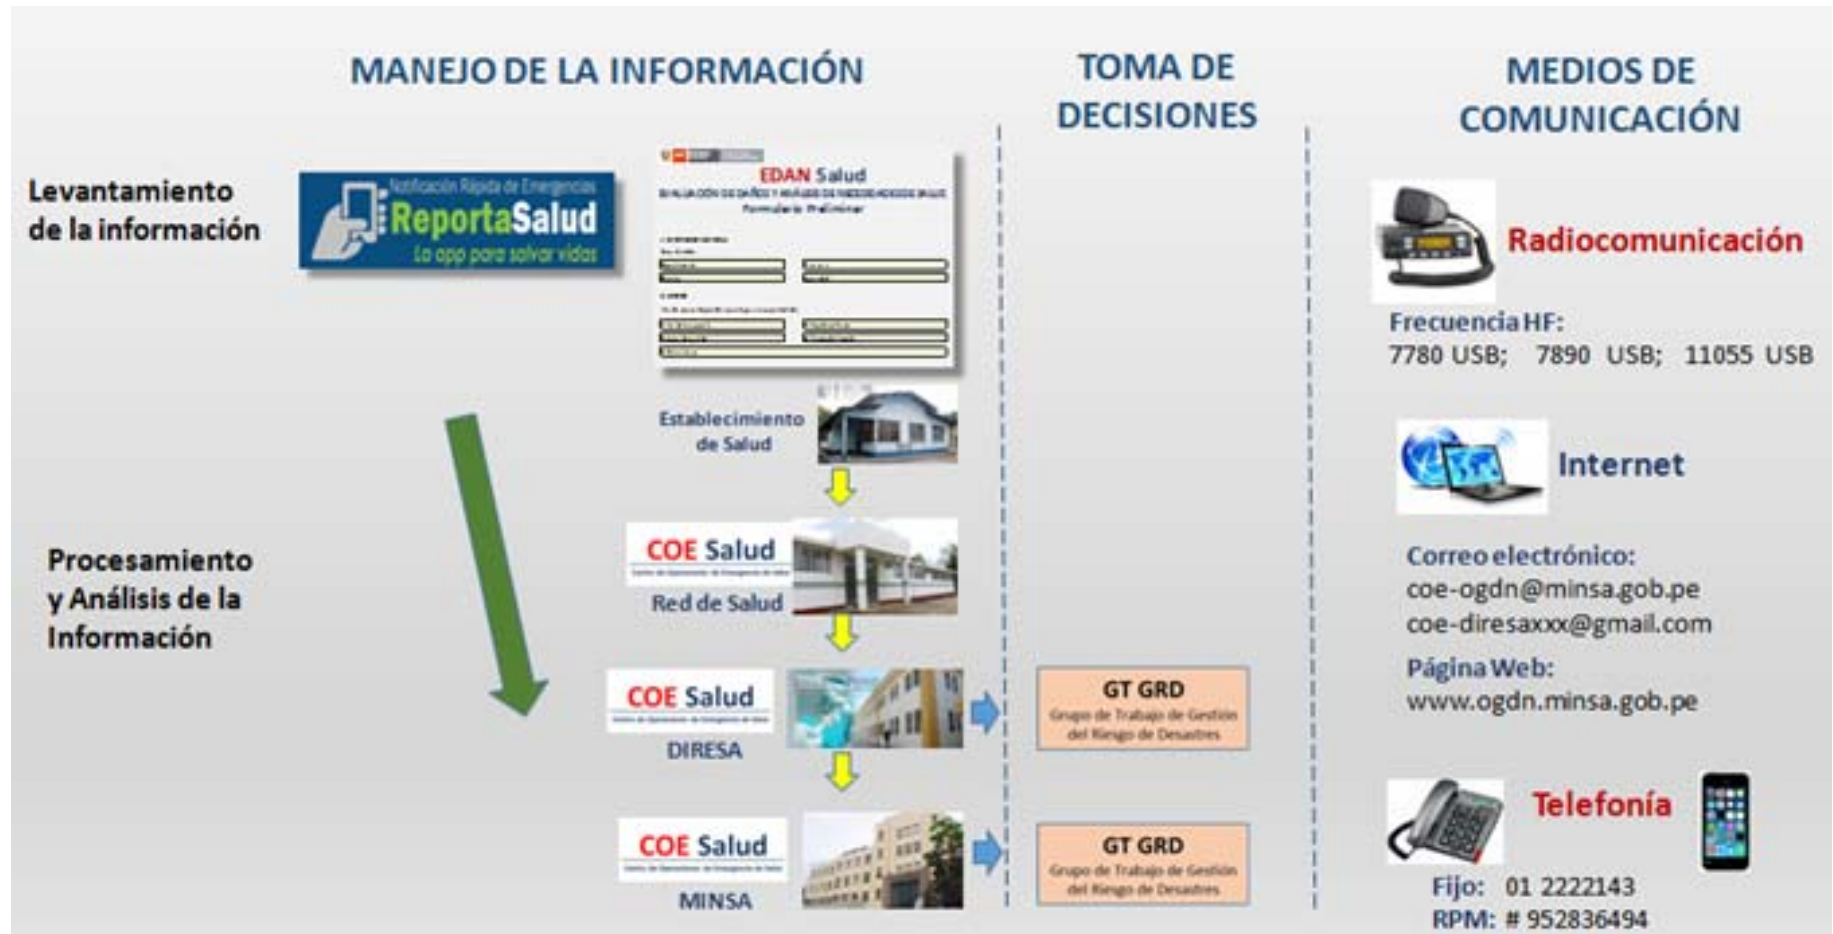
MANEJO DE LA INFORMACIÓN

TOMA DE DECISIONES

MEDIOS DE COMUNICACIÓN

Levantamiento de la información

Notificación Rápida de Emergencias
ReportaSalud
La app para salvar vidas

EDAN Salud
EVALUACIÓN DE DAÑOS Y ANÁLISIS DE NECESIDADES SALUD
Formulario Preliminar

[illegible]

Establecimiento de Salud

Procesamiento y Análisis de la Información

COE Salud
Red de Salud

COE Salud
DIRESA

GT GRD
Grupo de Trabajo de Gestión del Riesgo de Desastres

COE Salud
MINSA

GT GRD
Grupo de Trabajo de Gestión del Riesgo de Desastres

Radiocomunicación

Frecuencia HF:
7780 USB; 7890 USB; 11055 USB

Internet

Correo electrónico:
coe-ogdn@minsa.gob.pe
coe-diresaxxx@gmail.com
Página Web:
www.ogdn.minsa.gob.pe

Telefonía

Fijo: 01 2222143
RPM: # 952836494